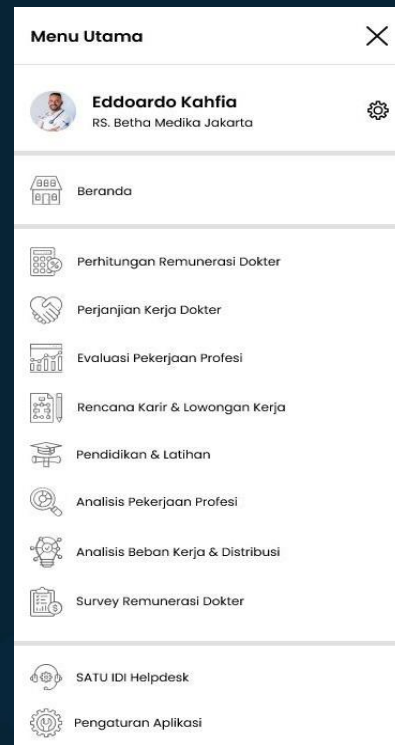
Menu Utama

Eddoardo Kahfia
RS. Betha Medika Jakarta

Beranda

Perhitungan Remunerasi Dokter

Perjanjian Kerja Dokter

Evaluasi Pekerjaan Profesi

Rencana Karir & Lowongan Kerja

Pendidikan & Latihan

Analisis Pekerjaan Profesi

Analisis Beban Kerja & Distribusi

Survey Remunerasi Dokter

SATU IDI Helpdesk

Pengaturan Aplikasi